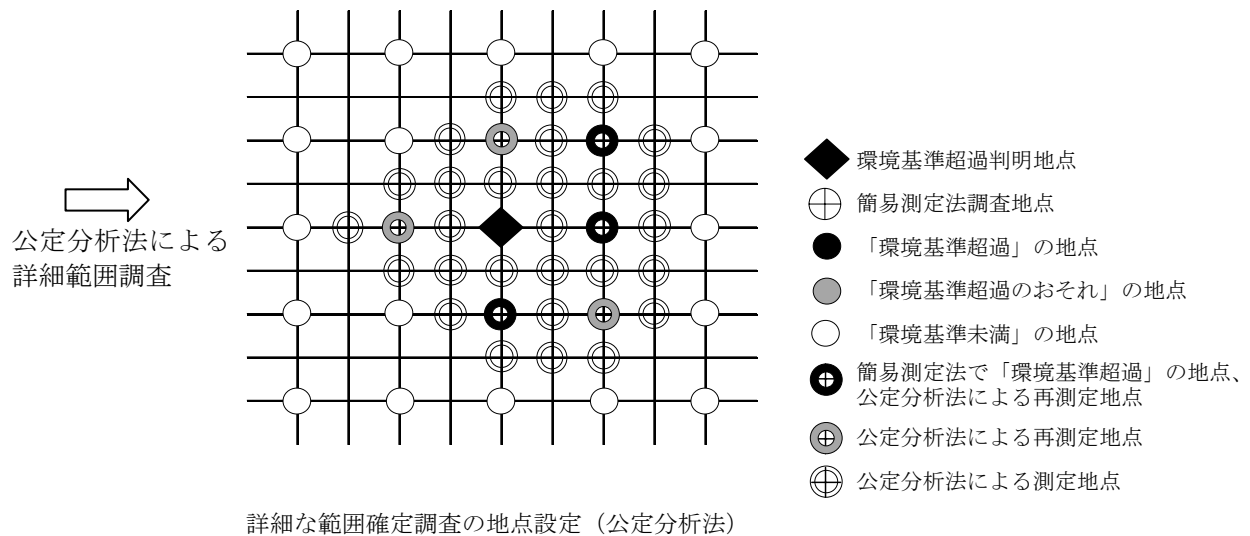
公定分析法による詳細範囲調査

環境基準超過判明地点
簡易測定法調査地点
「環境基準超過」の地点
「環境基準超過のおそれ」の地点
「環境基準未満」の地点
簡易測定法で「環境基準超過」の地点、公定分析法による再測定地点
公定分析法による再測定地点
公定分析法による測定地点

詳細な範囲確定調査の地点設定（公定分析法）